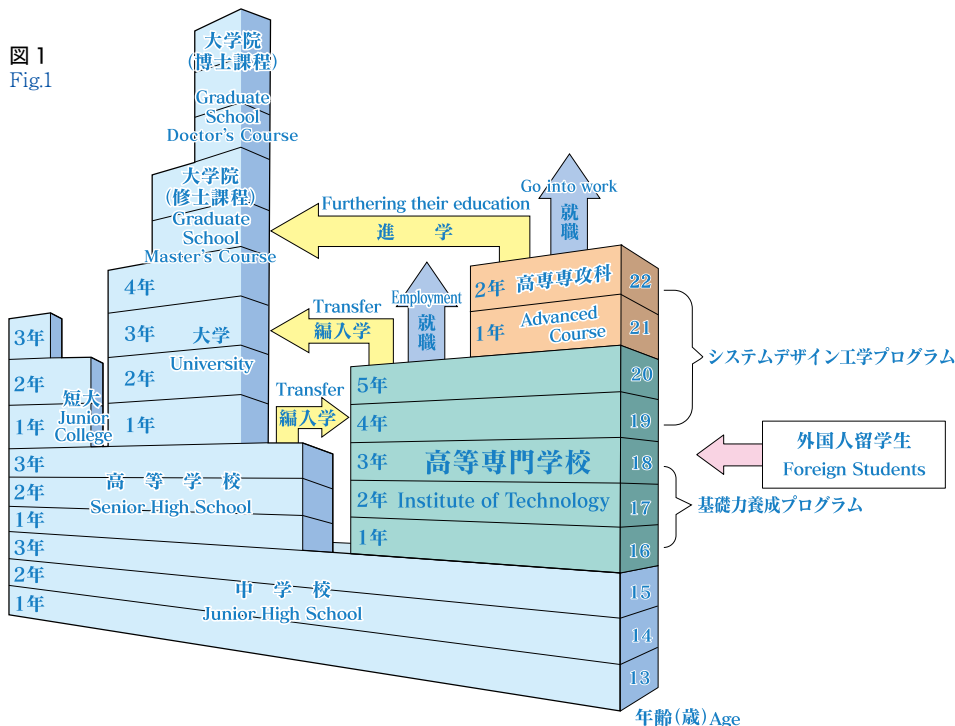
図１
Fig.1

大学院
（博士課程）
Graduate
School
Doctor's Course

大学院
（修士課程）
Graduate
School
Master's Course

Furthering their education
進　学

Go into work
就職

2年 高専専攻科
1年 Advanced Course
22
21

4年
3年 大学
University
2年
1年

Transfer
編入学

Employment
就職

3年
2年 短大
Junior
College
1年

Transfer
編入学

5年
4年
3年 高等専門学校
2年 Institute of Technology
1年
20
19
18
17
16

システムデザイン工学プログラム

外国人留学生
Foreign Students

基礎力養成プログラム

3年
2年 高　等　学　校
Senior High School
1年

3年
2年 中　学　校
Junior High School
1年
15
14
13

年齢（歳）Age